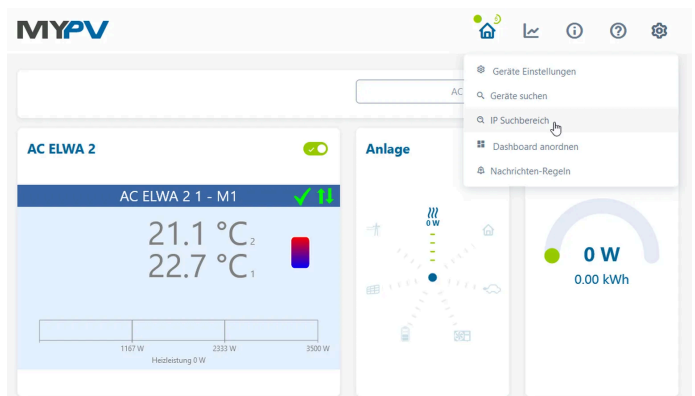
MYPV

AC

Geräte Einstellungen
Geräte suchen
IP Suchbereich
Dashboard anordnen
Nachrichten-Regeln

AC ELWA 2

AC ELWA 2 1 - M1

21.1 °C₂
22.7 °C₁

1167 W
2333 W
3500 W
Heizleistung 0 W

Anlage

0 W

0 W
0.00 kWh